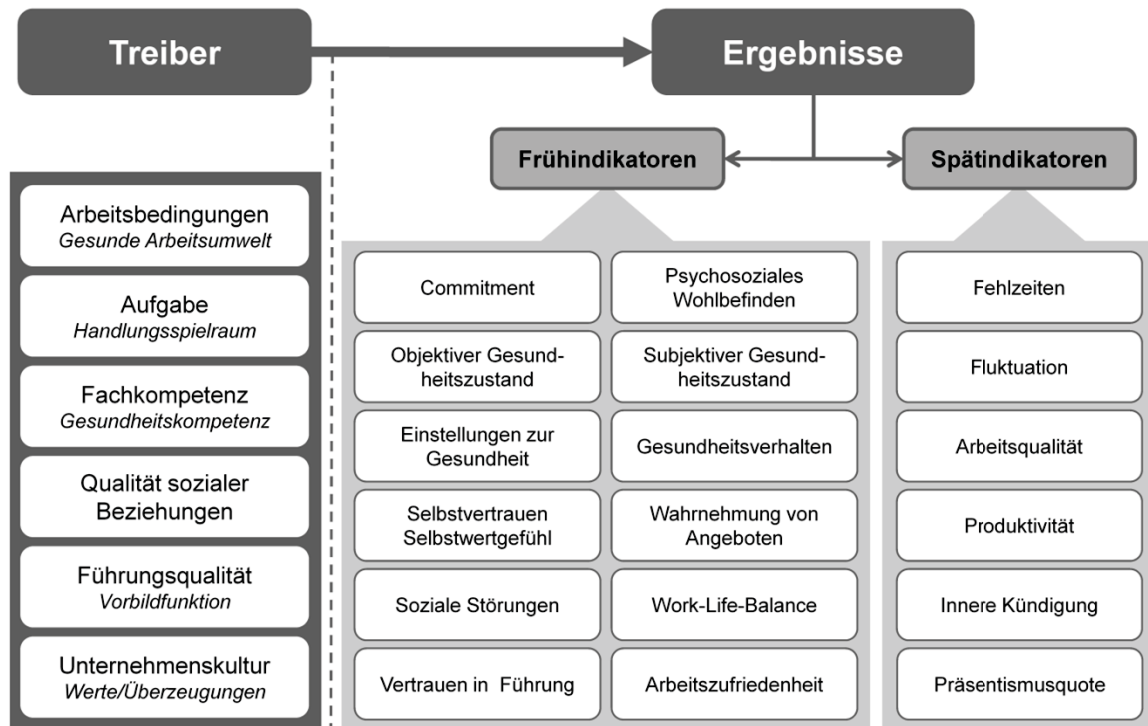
Treiber

Ergebnisse

Frühindikatoren

Spätindikatoren

Arbeitsbedingungen
*Gesunde Arbeitsumwelt*

Aufgabe
*Handlungsspielraum*

Fachkompetenz
*Gesundheitskompetenz*

Qualität sozialer Beziehungen

Führungsqualität
*Vorbildfunktion*

Unternehmenskultur
*Werte/Überzeugungen*

Commitment

Psychosoziales Wohlbefinden

Objektiver Gesundheitszustand

Subjektiver Gesundheitszustand

Einstellungen zur Gesundheit

Gesundheitsverhalten

Selbstvertrauen Selbstwertgefühl

Wahrnehmung von Angeboten

Soziale Störungen

Work-Life-Balance

Vertrauen in Führung

Arbeitszufriedenheit

Fehlzeiten

Fluktuation

Arbeitsqualität

Produktivität

Innere Kündigung

Präsentismusquote